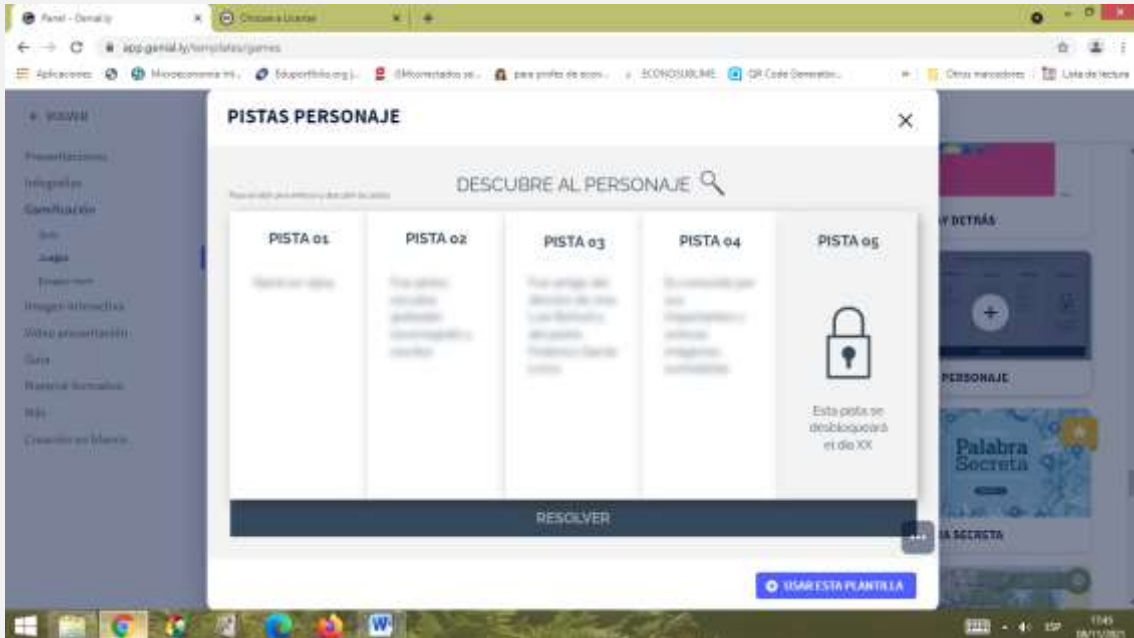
Panel - Genially
Choose a License
app.genial.ly/templates/games
Aplicaciones
Otros marcadores
Lista de lectura

PISTAS PERSONAJE

DESCUBRE AL PERSONAJE

| PISTA 01 | PISTA 02 | PISTA 03 | PISTA 04 | PISTA 05 |
|---|---|---|---|---|
| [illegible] | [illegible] | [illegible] | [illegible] | Esta pista se desbloqueará el día XX |

RESOLVER

USAR ESTA PLANTILLA

Y DETRÁS
PERSONAJE
Palabra Secreta
A SECRETA